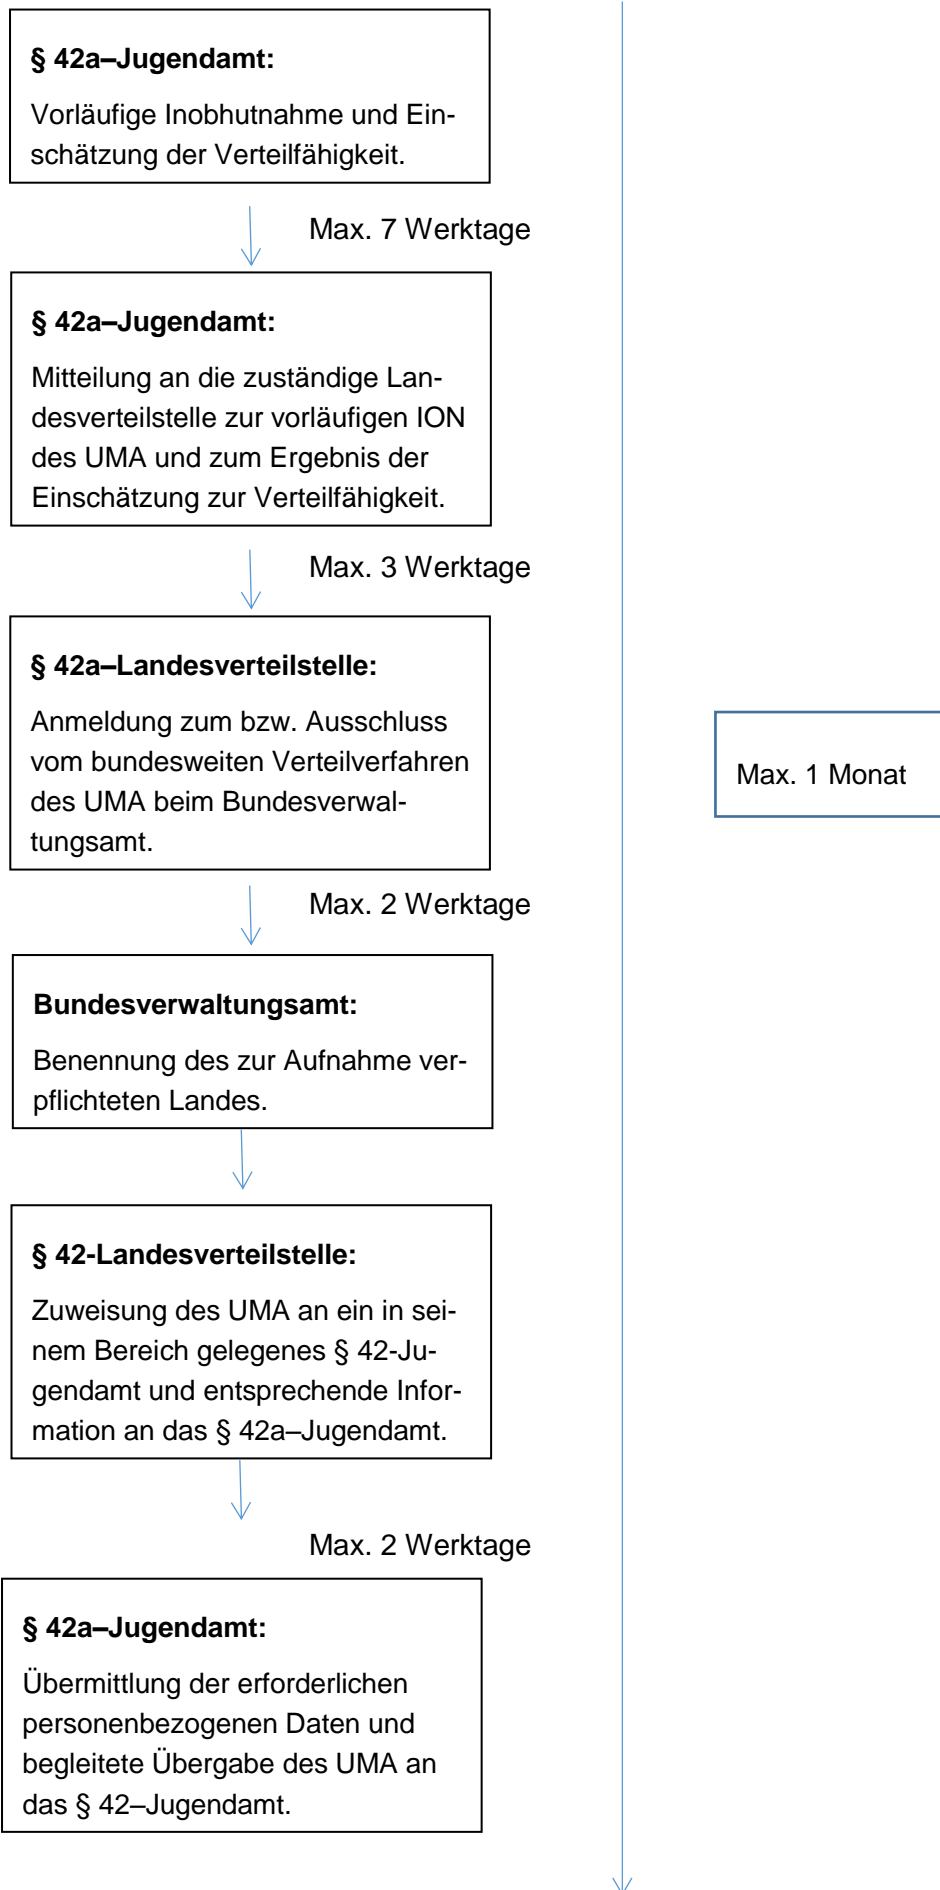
**§ 42a–Jugendamt:**

Vorläufige Inobhutnahme und Einschätzung der Verteilfähigkeit.

Max. 7 Werktage

**§ 42a–Jugendamt:**

Mitteilung an die zuständige Landesverteilstelle zur vorläufigen ION des UMA und zum Ergebnis der Einschätzung zur Verteilfähigkeit.

Max. 3 Werktage

**§ 42a–Landesverteilstelle:**

Anmeldung zum bzw. Ausschluss vom bundesweiten Verteilverfahren des UMA beim Bundesverwaltungsamt.

Max. 2 Werktage

**Bundesverwaltungsamt:**

Benennung des zur Aufnahme verpflichteten Landes.

**§ 42-Landesverteilstelle:**

Zuweisung des UMA an ein in seinem Bereich gelegenes § 42-Jugendamt und entsprechende Information an das § 42a–Jugendamt.

Max. 2 Werktage

**§ 42a–Jugendamt:**

Übermittlung der erforderlichen personenbezogenen Daten und begleitete Übergabe des UMA an das § 42–Jugendamt.

Max. 1 Monat